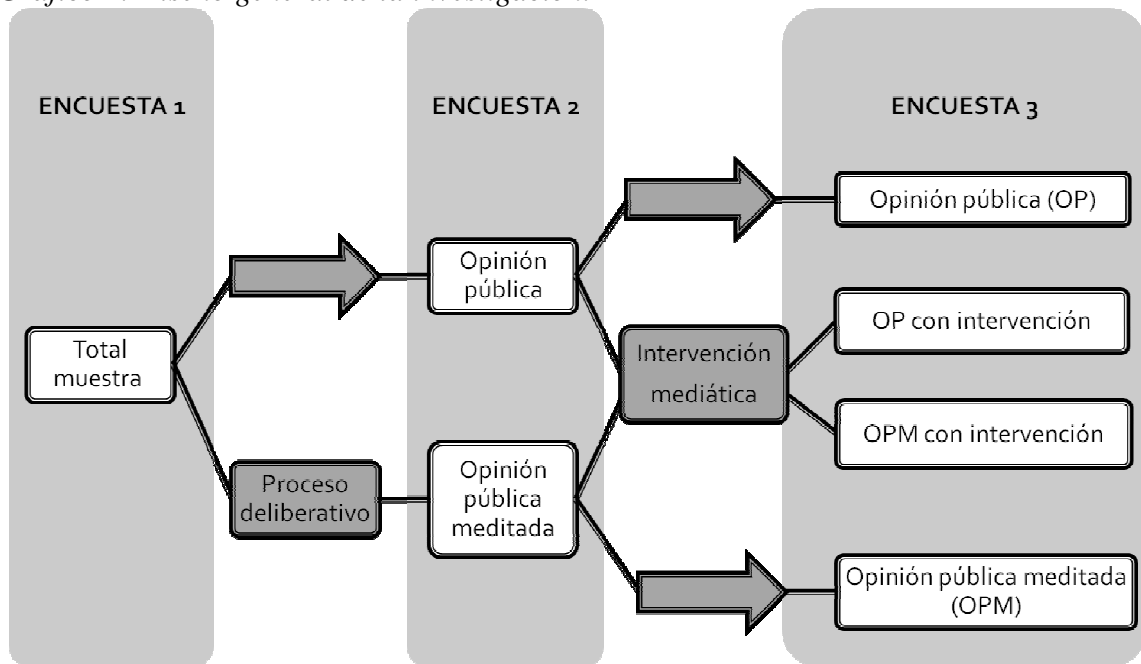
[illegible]

ENCUESTA 1

ENCUESTA 2

ENCUESTA 3

Opinión pública (OP)

Opinión pública

OP con intervención

Total muestra

Intervención mediática

OPM con intervención

Proceso deliberativo

Opinión pública meditada

Opinión pública meditada (OPM)